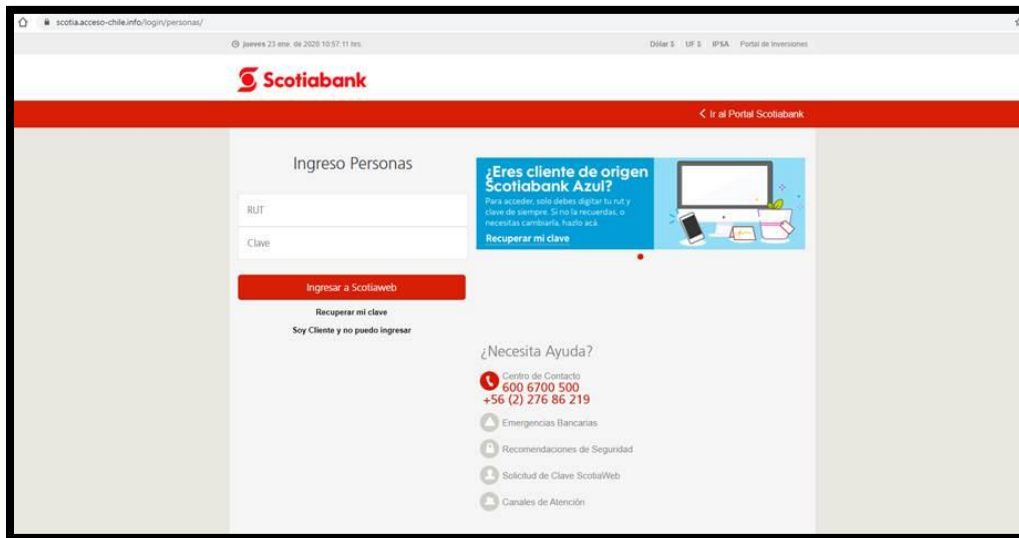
scotia.acceso-chile.info/login/personas/

jueves 23 ene. de 2020 10:57:11 hrs.

Dólar $ UF $ IPSA Portal de Inversiones

Scotiabank

Ir al Portal Scotiabank

Ingreso Personas

RUT

Clave

Ingresar a Scotiaweb

Recuperar mi clave

Soy Cliente y no puedo ingresar

¿Eres cliente de origen Scotiabank Azul?

Para acceder, solo debes digitar tu rut y clave de siempre. Si no la recuerdas, o necesitas cambiarla, hazlo acá.

Recuperar mi clave

¿Necesita Ayuda?

Centro de Contacto
600 6700 500
+56 (2) 276 86 219

Emergencias Bancarias

Recomendaciones de Seguridad

Solicitud de Clave ScotiaWeb

Canales de Atención